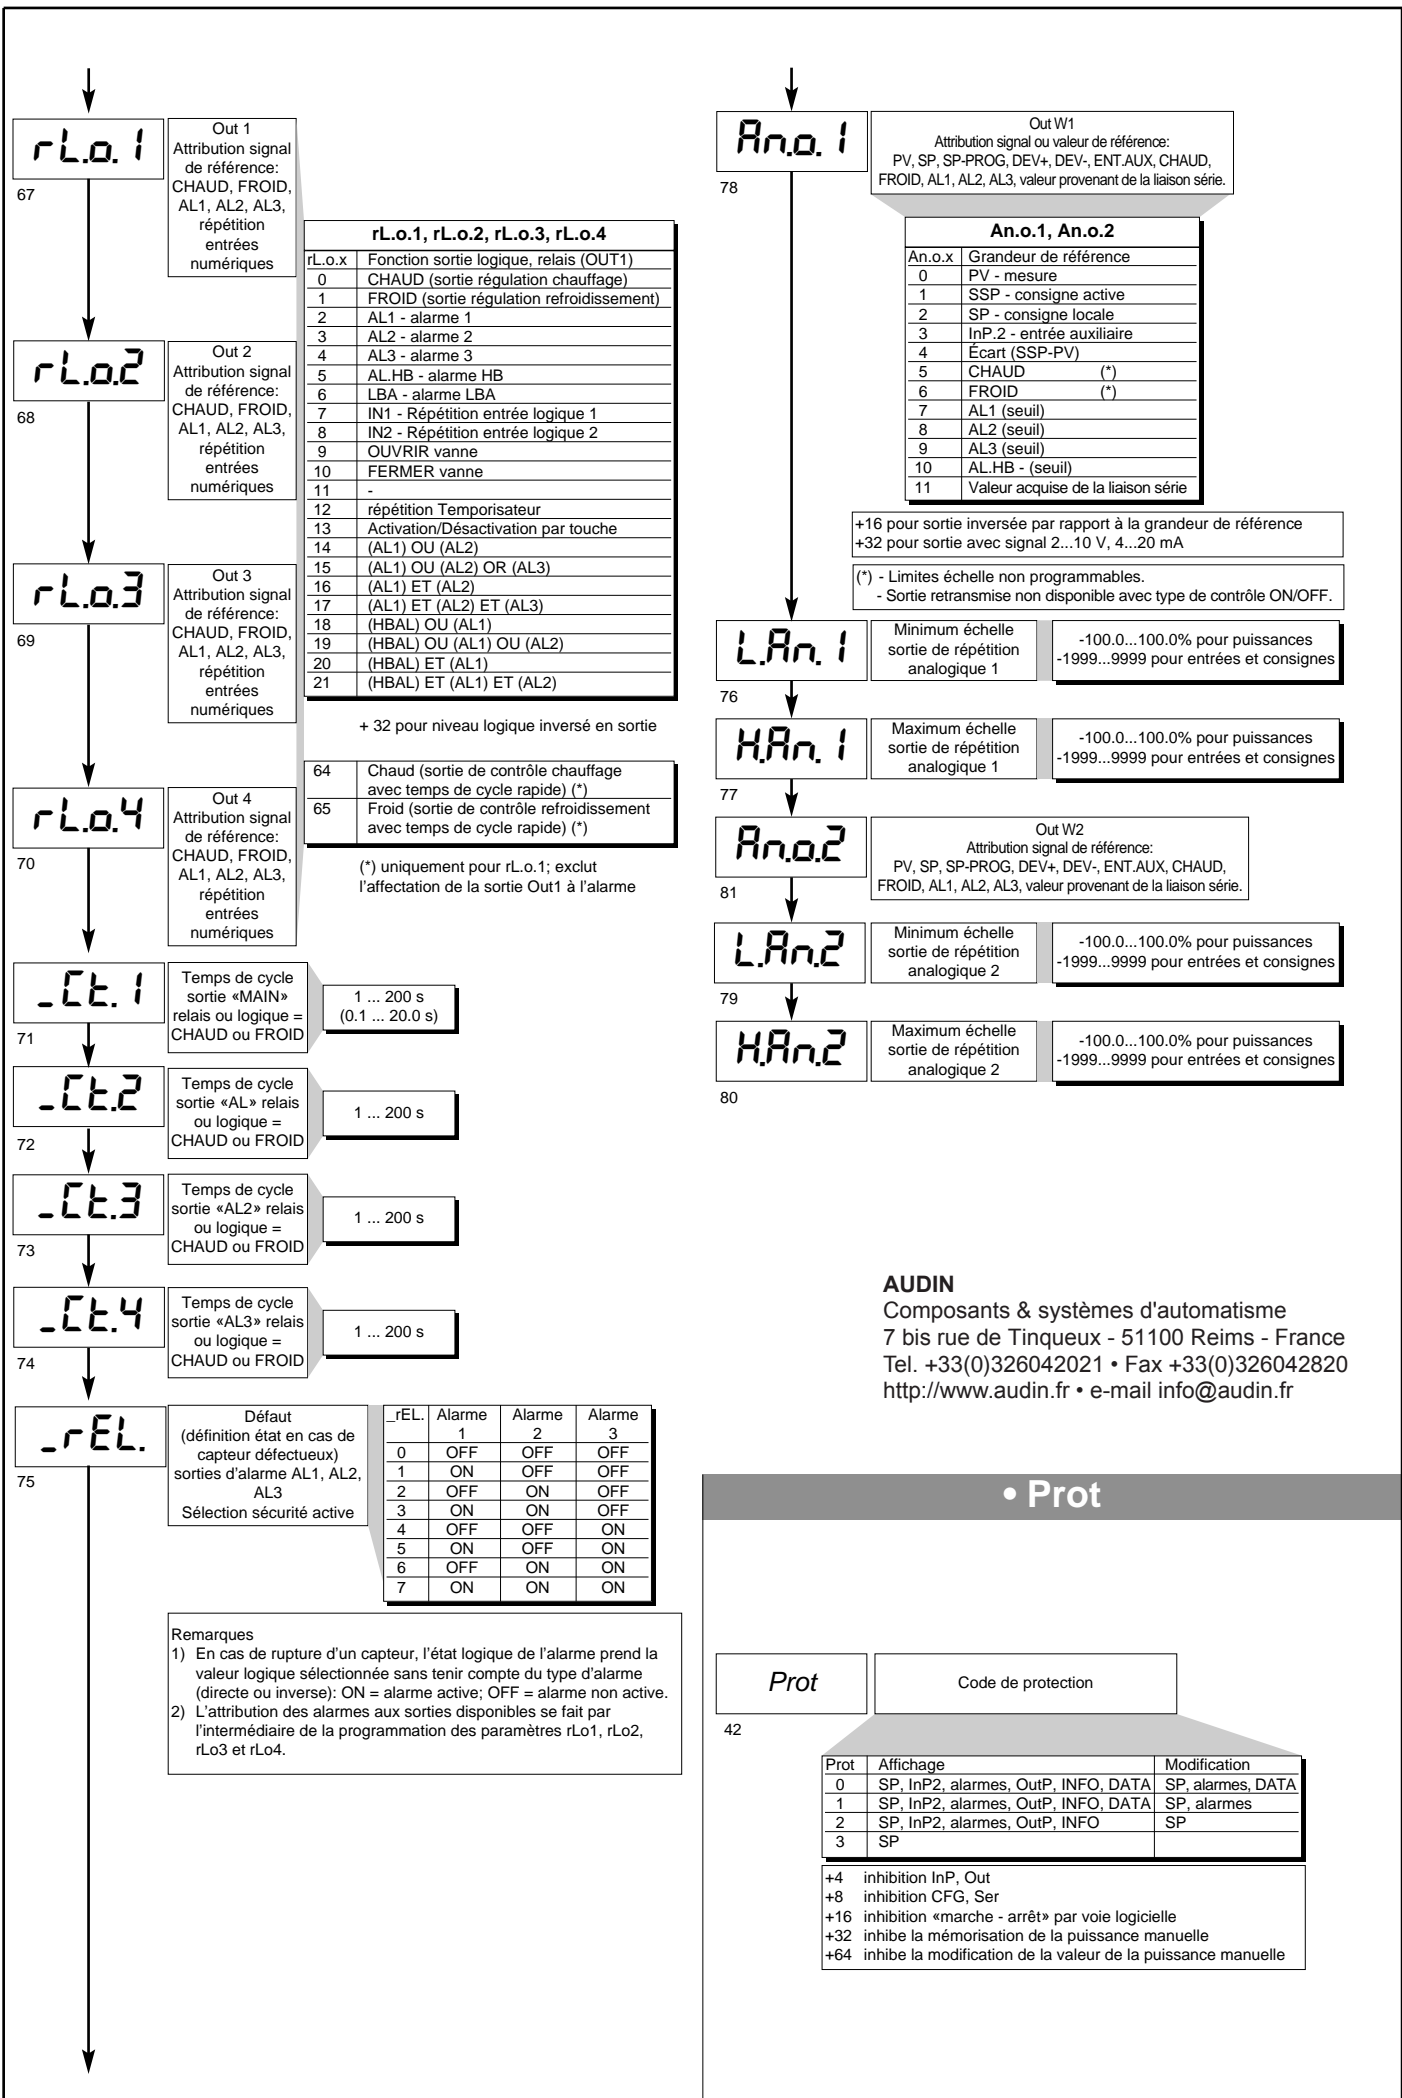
rL.o.1

67

Out 1
Attribution signal de référence: CHAUD, FROID, AL1, AL2, AL3, répétition entrées numériques

**rL.o.1, rL.o.2, rL.o.3, rL.o.4**

| rL.o.x | Fonction sortie logique, relais (OUT1) |
|---|---|
| 0 | CHAUD (sortie régulation chauffage) |
| 1 | FROID (sortie régulation refroidissement) |
| 2 | AL1 - alarme 1 |
| 3 | AL2 - alarme 2 |
| 4 | AL3 - alarme 3 |
| 5 | AL.HB - alarme HB |
| 6 | LBA - alarme LBA |
| 7 | IN1 - Répétition entrée logique 1 |
| 8 | IN2 - Répétition entrée logique 2 |
| 9 | OUVRIR vanne |
| 10 | FERMER vanne |
| 11 | - |
| 12 | répétition Temporisateur |
| 13 | Activation/Désactivation par touche |
| 14 | (AL1) OU (AL2) |
| 15 | (AL1) OU (AL2) OR (AL3) |
| 16 | (AL1) ET (AL2) |
| 17 | (AL1) ET (AL2) ET (AL3) |
| 18 | (HBAL) OU (AL1) |
| 19 | (HBAL) OU (AL1) OU (AL2) |
| 20 | (HBAL) ET (AL1) |
| 21 | (HBAL) ET (AL1) ET (AL2) |

+ 32 pour niveau logique inversé en sortie

| 64 | Chaud (sortie de contrôle chauffage avec temps de cycle rapide) (*) |
|---|---|
| 65 | Froid (sortie de contrôle refroidissement avec temps de cycle rapide) (*) |

(*) uniquement pour rL.o.1; exclut l'affectation de la sortie Out1 à l'alarme

rL.o.2

68

Out 2
Attribution signal de référence: CHAUD, FROID, AL1, AL2, AL3, répétition entrées numériques

rL.o.3

69

Out 3
Attribution signal de référence: CHAUD, FROID, AL1, AL2, AL3, répétition entrées numériques

rL.o.4

70

Out 4
Attribution signal de référence: CHAUD, FROID, AL1, AL2, AL3, répétition entrées numériques

_Ct.1

71

Temps de cycle sortie «MAIN» relais ou logique = CHAUD ou FROID

1 ... 200 s
(0.1 ... 20.0 s)

_Ct.2

72

Temps de cycle sortie «AL» relais ou logique = CHAUD ou FROID

1 ... 200 s

_Ct.3

73

Temps de cycle sortie «AL2» relais ou logique = CHAUD ou FROID

1 ... 200 s

_Ct.4

74

Temps de cycle sortie «AL3» relais ou logique = CHAUD ou FROID

1 ... 200 s

_rEL.

75

Défaut
(définition état en cas de capteur défectueux)
sorties d'alarme AL1, AL2, AL3
Sélection sécurité active

| _rEL. | Alarme 1 | Alarme 2 | Alarme 3 |
|---|---|---|---|
| 0 | OFF | OFF | OFF |
| 1 | ON | OFF | OFF |
| 2 | OFF | ON | OFF |
| 3 | ON | ON | OFF |
| 4 | OFF | OFF | ON |
| 5 | ON | OFF | ON |
| 6 | OFF | ON | ON |
| 7 | ON | ON | ON |

Remarques
1) En cas de rupture d'un capteur, l'état logique de l'alarme prend la valeur logique sélectionnée sans tenir compte du type d'alarme (directe ou inverse): ON = alarme active; OFF = alarme non active.
2) L'attribution des alarmes aux sorties disponibles se fait par l'intermédiaire de la programmation des paramètres rLo1, rLo2, rLo3 et rLo4.

An.o.1

78

Out W1
Attribution signal ou valeur de référence:
PV, SP, SP-PROG, DEV+, DEV-, ENT.AUX, CHAUD, FROID, AL1, AL2, AL3, valeur provenant de la liaison série.

**An.o.1, An.o.2**

| An.o.x | Grandeur de référence |
|---|---|
| 0 | PV - mesure |
| 1 | SSP - consigne active |
| 2 | SP - consigne locale |
| 3 | InP.2 - entrée auxiliaire |
| 4 | Écart (SSP-PV) |
| 5 | CHAUD (*) |
| 6 | FROID (*) |
| 7 | AL1 (seuil) |
| 8 | AL2 (seuil) |
| 9 | AL3 (seuil) |
| 10 | AL.HB - (seuil) |
| 11 | Valeur acquise de la liaison série |

+16 pour sortie inversée par rapport à la grandeur de référence
+32 pour sortie avec signal 2...10 V, 4...20 mA

(*) - Limites échelle non programmables.
- Sortie retransmise non disponible avec type de contrôle ON/OFF.

L.An.1

76

Minimum échelle sortie de répétition analogique 1

-100.0...100.0% pour puissances
-1999...9999 pour entrées et consignes

H.An.1

77

Maximum échelle sortie de répétition analogique 1

-100.0...100.0% pour puissances
-1999...9999 pour entrées et consignes

An.o.2

81

Out W2
Attribution signal de référence:
PV, SP, SP-PROG, DEV+, DEV-, ENT.AUX, CHAUD, FROID, AL1, AL2, AL3, valeur provenant de la liaison série.

L.An.2

79

Minimum échelle sortie de répétition analogique 2

-100.0...100.0% pour puissances
-1999...9999 pour entrées et consignes

H.An.2

80

Maximum échelle sortie de répétition analogique 2

-100.0...100.0% pour puissances
-1999...9999 pour entrées et consignes

**AUDIN**
Composants & systèmes d'automatisme
7 bis rue de Tinqueux - 51100 Reims - France
Tel. +33(0)326042021 • Fax +33(0)326042820
http://www.audin.fr • e-mail info@audin.fr

**• Prot**

Prot

42

Code de protection

| Prot | Affichage | Modification |
|---|---|---|
| 0 | SP, InP2, alarmes, OutP, INFO, DATA | SP, alarmes, DATA |
| 1 | SP, InP2, alarmes, OutP, INFO, DATA | SP, alarmes |
| 2 | SP, InP2, alarmes, OutP, INFO | SP |
| 3 | SP | |

+4 inhibition InP, Out
+8 inhibition CFG, Ser
+16 inhibition «marche - arrêt» par voie logicielle
+32 inhibe la mémorisation de la puissance manuelle
+64 inhibe la modification de la valeur de la puissance manuelle